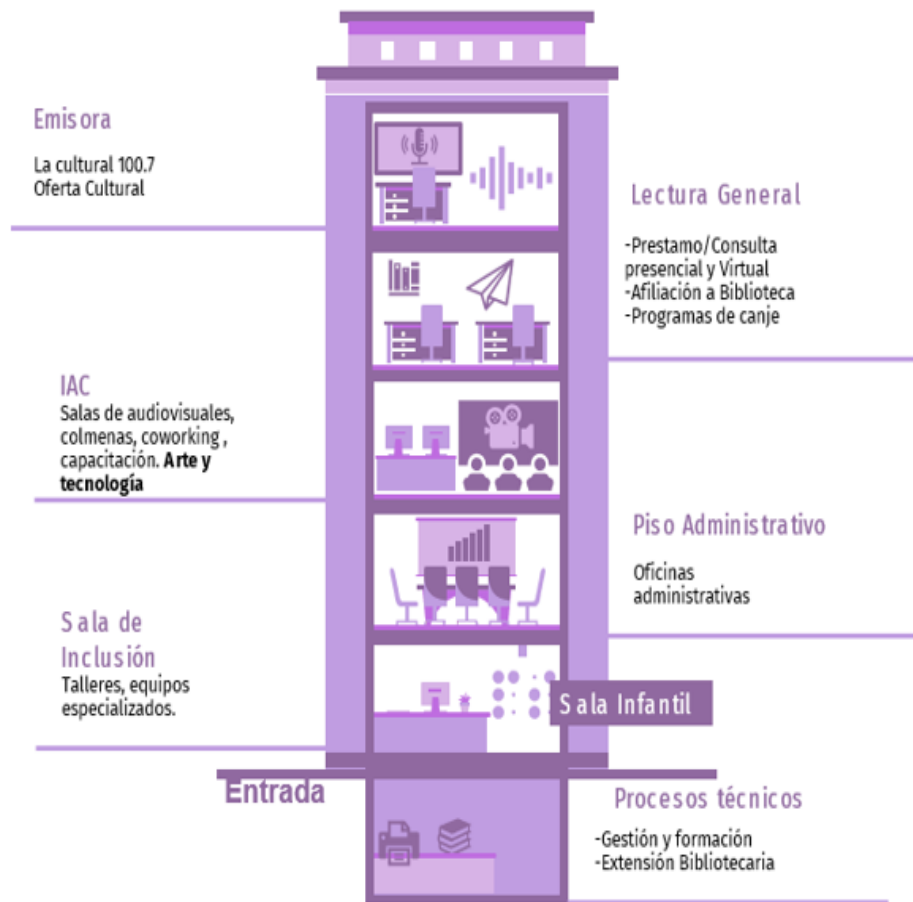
Emisora

La cultural 100.7
Oferta Cultural

Lectura General

-Prestamo/Consulta presencial y Virtual
-Afiliación a Biblioteca
-Programas de canje

IAC
Salas de audiovisuales, colmenas, coworking , capacitación. **Arte y tecnología**

Piso Administrativo

Oficinas administrativas

Sala de Inclusión
Talleres, equipos especializados.

Sala Infantil

Entrada

Procesos técnicos

-Gestión y formación
-Extensión Bibliotecaria